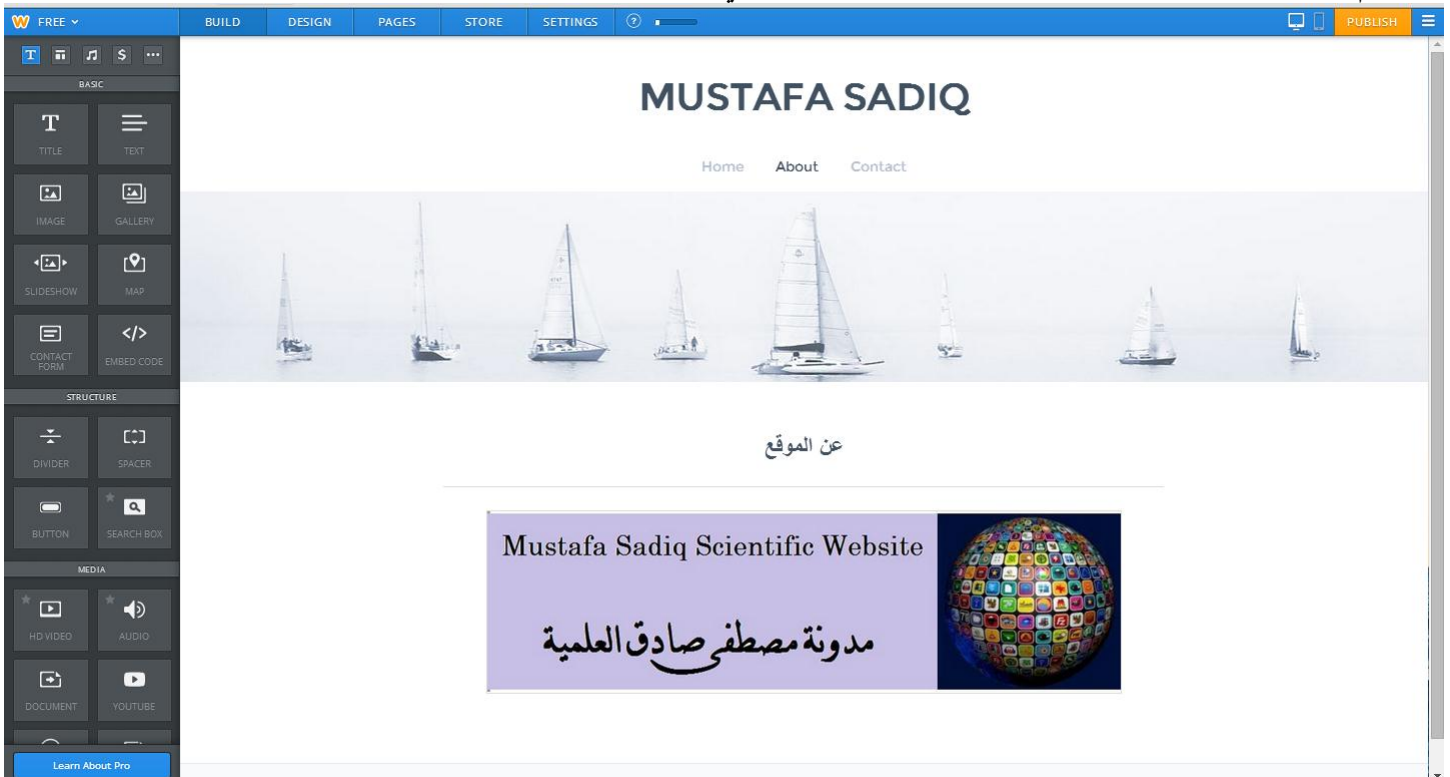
FREE

BUILD DESIGN PAGES STORE SETTINGS

PUBLISH

BASIC

TITLE TEXT

IMAGE GALLERY

SLIDESHOW MAP

CONTACT FORM EMBED CODE

STRUCTURE

DIVIDER SPACER

BUTTON SEARCH BOX

MEDIA

HD VIDEO AUDIO

DOCUMENT YOUTUBE

Learn About Pro

MUSTAFA SADIQ

Home About Contact

عن الموقع

Mustafa Sadiq Scientific Website

مدونة مصطفى صادق العلمية